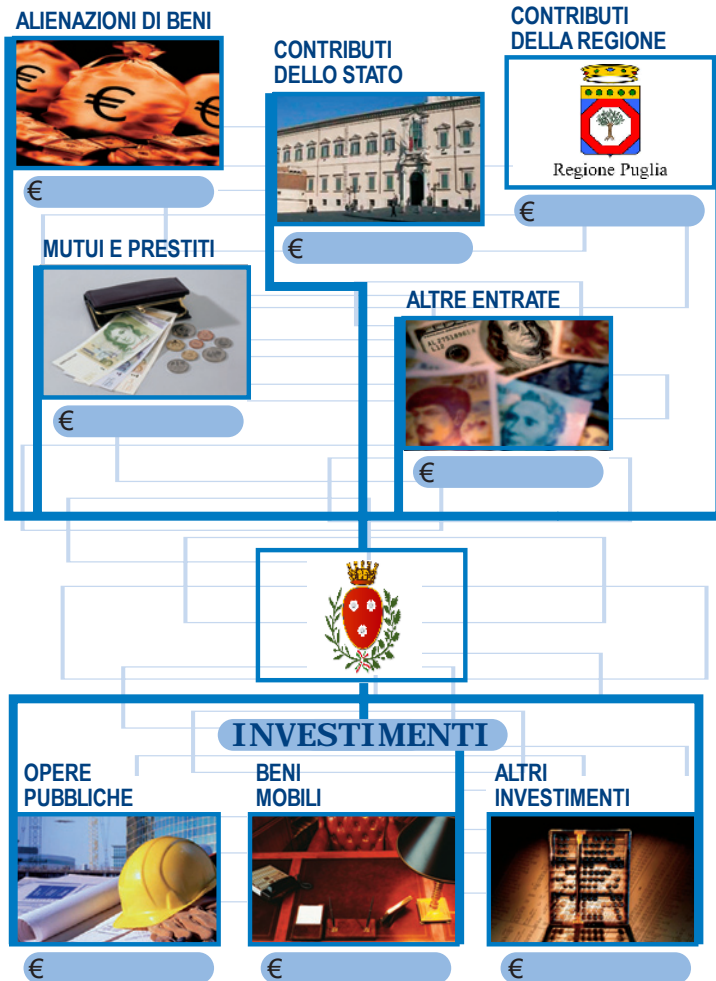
ALIENAZIONI DI BENI

€

CONTRIBUTI DELLO STATO

€

CONTRIBUTI DELLA REGIONE

Regione Puglia

€

MUTUI E PRESTITI

€

ALTRE ENTRATE

€

INVESTIMENTI

OPERE PUBBLICHE

€

BENI MOBILI

€

ALTRI INVESTIMENTI

€